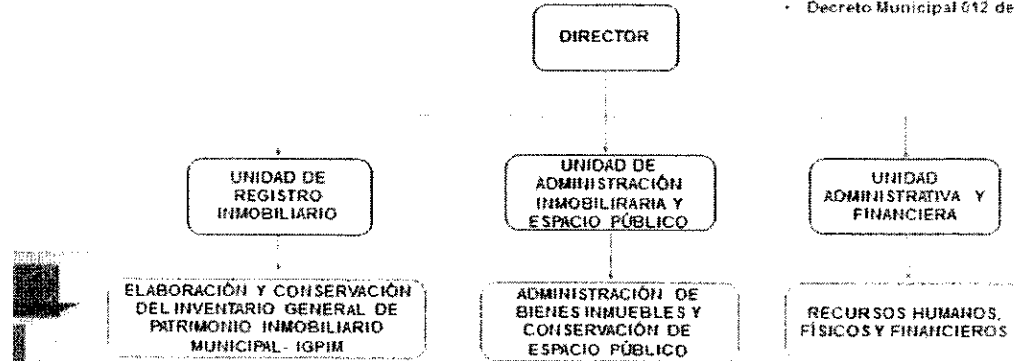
· Decreto Municipal 012 de

DIRECTOR

UNIDAD DE REGISTRO INMOBILIARIO

UNIDAD DE ADMINISTRACIÓN INMOBILIRARIA Y ESPACIO PÚBLICO

UNIDAD ADMINISTRATIVA Y FINANCIERA

ELABORACIÓN Y CONSERVACIÓN DEL INVENTARIO GENERAL DE PATRIMONIO INMOBILIARIO MUNICIPAL- IGPIM

ADMINISTRACIÓN DE BIENES INMUEBLES Y CONSERVACIÓN DE ESPACIO PÚBLICO

RECURSOS HUMANOS, FÍSICOS Y FINANCIEROS